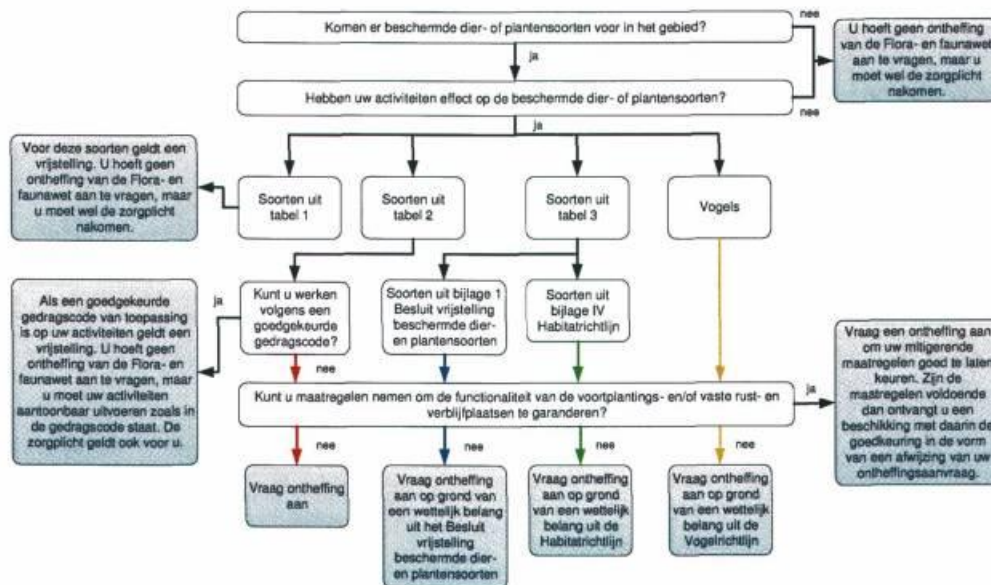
Komen er beschermde dier- of plantensoorten voor in het gebied?

nee

U hoeft geen ontheffing van de Flora- en faunawet aan te vragen, maar u moet wel de zorgplicht nakomen.

ja

Hebben uw activiteiten effect op de beschermde dier- of plantensoorten?

nee

ja

Voor deze soorten geldt een vrijstelling. U hoeft geen ontheffing van de Flora- en faunawet aan te vragen, maar u moet wel de zorgplicht nakomen.

Soorten uit tabel 1

Soorten uit tabel 2

Soorten uit tabel 3

Vogels

Als een goedgekeurde gedragscode van toepassing is op uw activiteiten geldt een vrijstelling. U hoeft geen ontheffing van de Flora- en faunawet aan te vragen, maar u moet uw activiteiten aantoonbaar uitvoeren zoals in de gedragscode staat. De zorgplicht geldt ook voor u.

ja

Kunt u werken volgens een goedgekeurde gedragscode?

Soorten uit bijlage 1 Besluit vrijstelling beschermde dier- en plantensoorten

Soorten uit bijlage IV Habitatrichtlijn

nee

Kunt u maatregelen nemen om de functionaliteit van de voortplantings- en/of vaste rust- en verblijfplaatsen te garanderen?

ja

Vraag een ontheffing aan om uw mitigerende maatregelen goed te laten keuren. Zijn de maatregelen voldoende dan ontvangt u een beschikking met daarin de goedkeuring in de vorm van een afwijzing van uw ontheffingsaanvraag.

nee

nee

nee

nee

Vraag ontheffing aan

Vraag ontheffing aan op grond van een wettelijk belang uit het Besluit vrijstelling beschermde dier- en plantensoorten

Vraag ontheffing aan op grond van een wettelijk belang uit de Habitatrichtlijn

Vraag ontheffing aan op grond van een wettelijk belang uit de Vogelrichtlijn